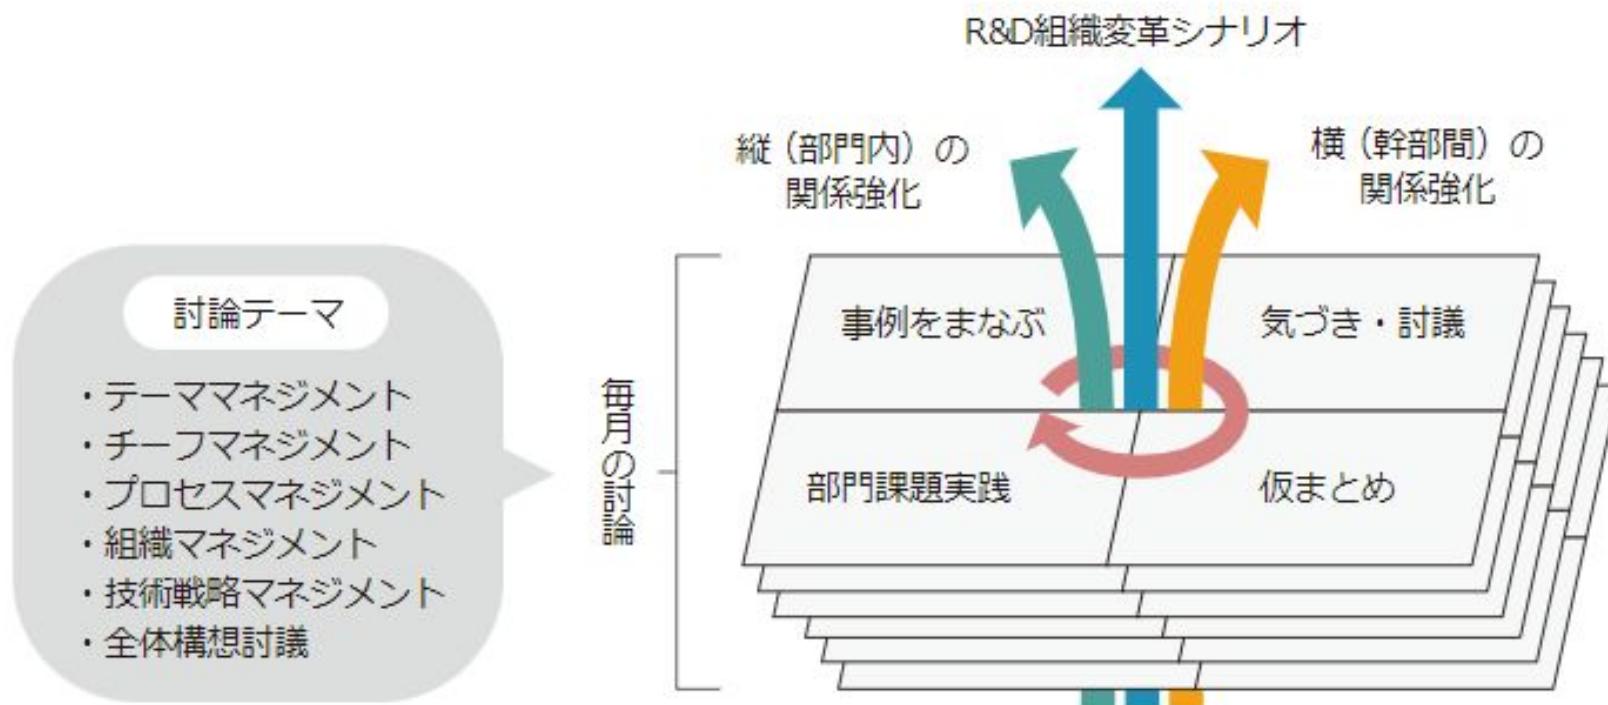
討論テーマ

・テーママネジメント
・チーフマネジメント
・プロセスマネジメント
・組織マネジメント
・技術戦略マネジメント
・全体構想討議

毎月の討論

R&D組織変革シナリオ

縦（部門内）の関係強化

横（幹部間）の関係強化

事例をまなぶ

気づき・討議

部門課題実践

仮まとめ